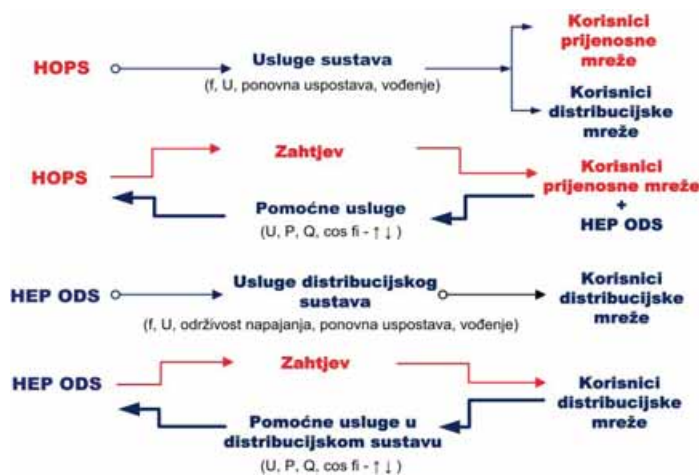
HOPS

Usluge sustava
(f, U, ponovna uspostava, vođenje)

Korisnici prijenosne mreže

Korisnici distribucijske mreže

HOPS

Zahtjev

Korisnici prijenosne mreže
+
HEP ODS

Pomoćne usluge
(U, P, Q, cos fi - ↑↓)

HEP ODS

Usluge distribucijskog sustava
(f, U, održivost napajanja, ponovna uspostava, vođenje)

Korisnici distribucijske mreže

HEP ODS

Zahtjev

Korisnici distribucijske mreže

Pomoćne usluge u distribucijskom sustavu
(U, P, Q, cos fi - ↑↓)